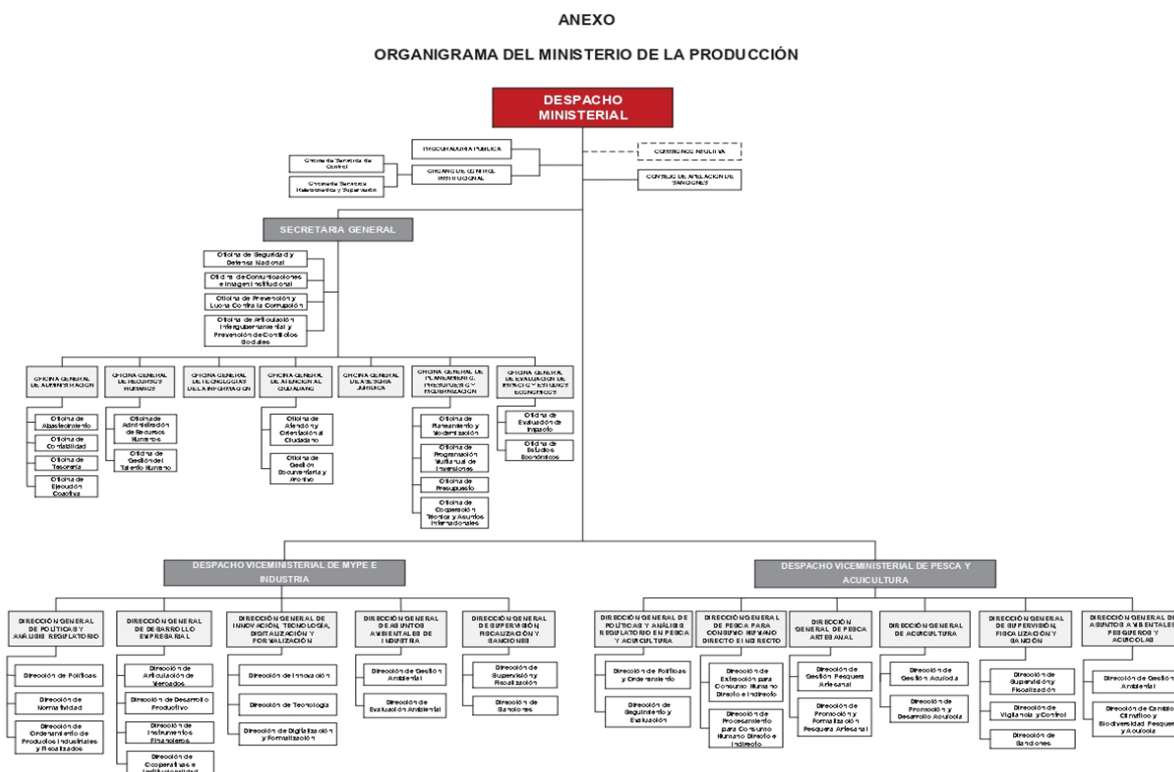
ANEXO

ORGANIGRAMA DEL MINISTERIO DE LA PRODUCCIÓN

DESPACHO MINISTERIAL

PROCURADURÍA PÚBLICA

ÓRGANO DE CONTROL INSTITUCIONAL

Oficina de Servicios de Control

Oficina de Servicios Relacionados y Supervisión

COMISIONES REGULATIVA

CONSEJO DE APELACIÓN DE SANCIONES

SECRETARÍA GENERAL

Oficina de Seguridad y Defensa Nacional

Oficina de Comunicaciones e Imagen Institucional

Oficina de Prevención y Lucha Contra la Corrupción

Oficina de Articulación Intergubernamental y Prevención de Conflictos Sociales

OFICINA GENERAL DE ADMINISTRACIÓN

Oficina de Abastecimiento

Oficina de Contabilidad

Oficina de Tesorería

Oficina de Ejecución Coactiva

OFICINA GENERAL DE RECURSOS HUMANOS

Oficina de Administración de Recursos Humanos

Oficina de Gestión del Talento Humano

OFICINA GENERAL DE TECNOLOGÍAS DE LA INFORMACIÓN

OFICINA GENERAL DE ATENCIÓN AL CIUDADANO

Oficina de Atención y Orientación al Ciudadano

Oficina de Gestión Documentaria y Archivo

OFICINA GENERAL DE ASESORÍA JURÍDICA

OFICINA GENERAL DE PLANEAMIENTO, PRESUPUESTO Y MODERNIZACIÓN

Oficina de Planeamiento y Modernización

Oficina de Programación Multianual de Inversiones

Oficina de Presupuesto

Oficina de Cooperación Técnica y Asuntos Internacionales

OFICINA GENERAL DE EVALUACIÓN DE IMPACTO Y ESTUDIOS ECONÓMICOS

Oficina de Evaluación de Impacto

Oficina de Estudios Económicos

DESPACHO VICEMINISTERIAL DE MYPE E INDUSTRIA

DIRECCIÓN GENERAL DE POLÍTICAS Y ANÁLISIS REGULATORIO

Dirección de Políticas

Dirección de Normatividad

Dirección de Ordenamiento de Productos Industriales y Fiscalizados

DIRECCIÓN GENERAL DE DESARROLLO EMPRESARIAL

Dirección de Articulación de Mercados

Dirección de Desarrollo Productivo

Dirección de Instrumentos Financieros

Dirección de Cooperativas e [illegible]

DIRECCIÓN GENERAL DE INNOVACIÓN, TECNOLOGÍA, DIGITALIZACIÓN Y FORMALIZACIÓN

Dirección de Innovación

Dirección de Tecnología

Dirección de Digitalización y Formalización

DIRECCIÓN GENERAL DE ASUNTOS AMBIENTALES DE INDUSTRIA

Dirección de Gestión Ambiental

Dirección de Evaluación Ambiental

DIRECCIÓN GENERAL DE SUPERVISIÓN FISCALIZACIÓN Y SANCIONES

Dirección de Supervisión y Fiscalización

Dirección de Sanciones

DESPACHO VICEMINISTERIAL DE PESCA Y ACUICULTURA

DIRECCIÓN GENERAL DE POLÍTICAS Y ANÁLISIS REGULATORIO EN PESCA Y ACUICULTURA

Dirección de Políticas y Ordenamiento

Dirección de Seguimiento y Evaluación

DIRECCIÓN GENERAL DE PESCA PARA CONSUMO HUMANO DIRECTO E INDIRECTO

Dirección de Extracción para Consumo Humano Directo e Indirecto

Dirección de Procesamiento para Consumo Humano Directo e Indirecto

DIRECCIÓN GENERAL DE PESCA ARTESANAL

Dirección de Gestión Pesquera Artesanal

Dirección de Promoción y Formalización Pesquera Artesanal

DIRECCIÓN GENERAL DE ACUICULTURA

Dirección de Gestión Acuícola

Dirección de Promoción y Desarrollo Acuícola

DIRECCIÓN GENERAL DE SUPERVISIÓN, FISCALIZACIÓN Y SANCIÓN

Dirección de Supervisión y Fiscalización

Dirección de Vigilancia y Control

Dirección de Sanciones

DIRECCIÓN GENERAL DE ASUNTOS AMBIENTALES PESQUEROS Y ACUÍCOLAS

Dirección de Gestión Ambiental

Dirección de Cambio Climático y Biodiversidad Pesquera y Acuícola